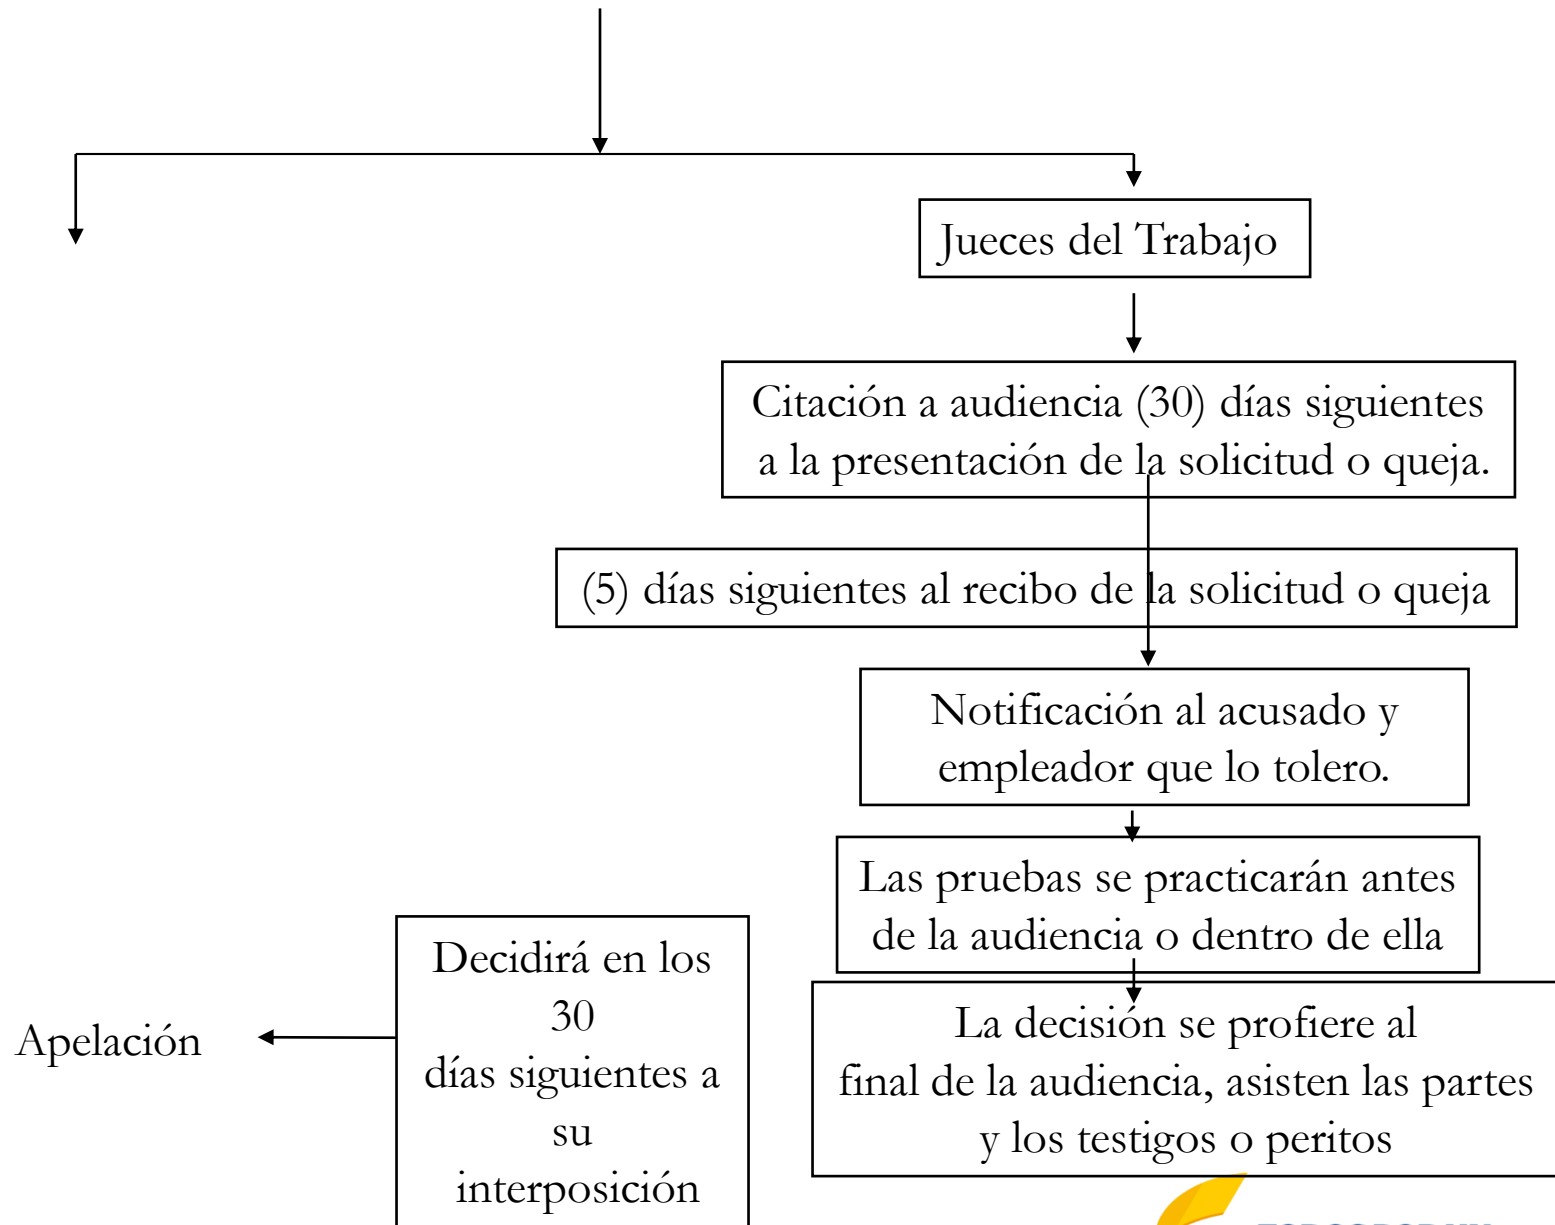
Jueces del Trabajo

Citación a audiencia (30) días siguientes a la presentación de la solicitud o queja.

(5) días siguientes al recibo de la solicitud o queja

Notificación al acusado y empleador que lo tolero.

Las pruebas se practicarán antes de la audiencia o dentro de ella

La decisión se profiere al final de la audiencia, asisten las partes y los testigos o peritos

Decidirá en los 30 días siguientes a su interposición

Apelación

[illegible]